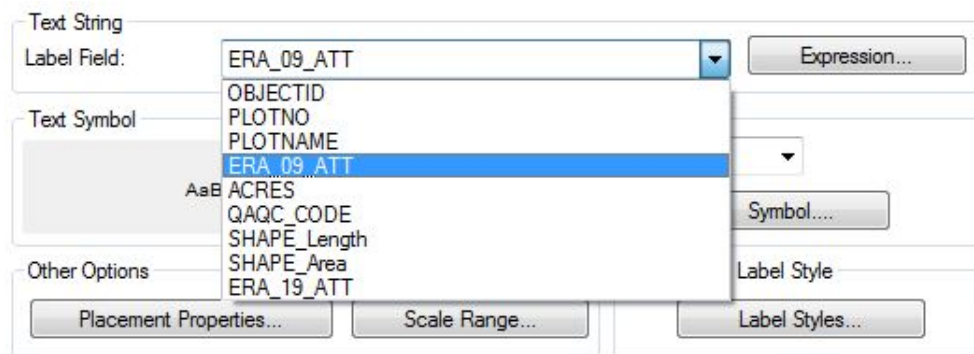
Text String

Label Field:

ERA_09_ATT

Expression...

OBJECTID
PLOTNO
PLOTNAME
ERA_09_ATT
ACRES
QAQC_CODE
SHAPE_Length
SHAPE_Area
ERA_19_ATT

Text Symbol

AaB

Symbol....

Other Options

Label Style

Placement Properties...

Scale Range...

Label Styles...